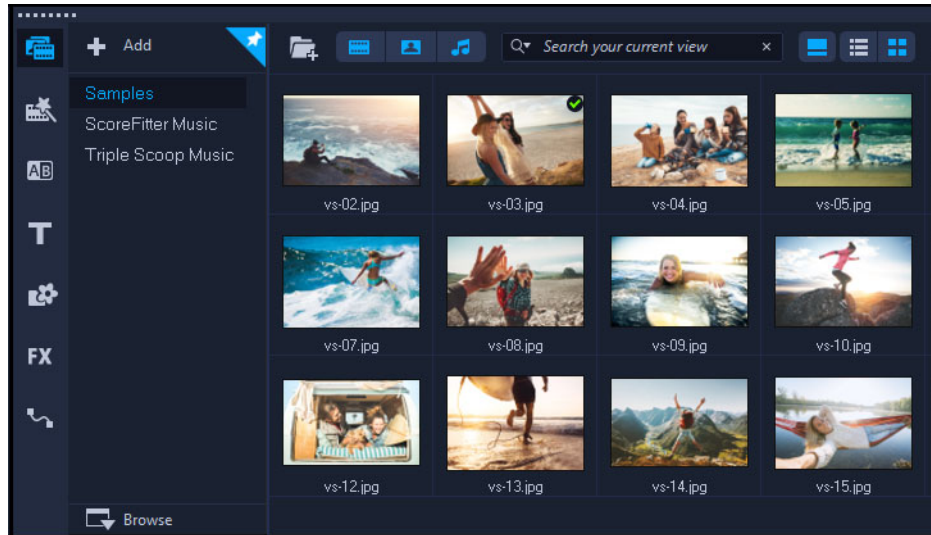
Add

Samples
ScoreFitter Music
Triple Scoop Music

Browse

AB

T

FX

Search your current view

×

vs-02.jpg
vs-03.jpg
vs-04.jpg
vs-05.jpg
vs-07.jpg
vs-08.jpg
vs-09.jpg
vs-10.jpg
vs-12.jpg
vs-13.jpg
vs-14.jpg
vs-15.jpg